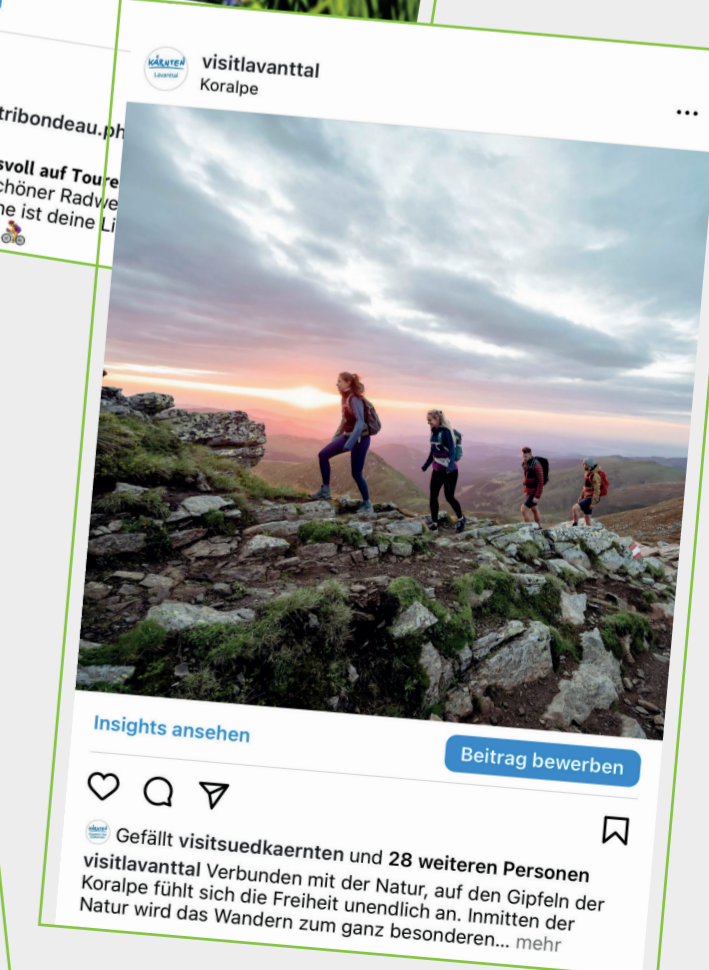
tribondeau.ph

svoll auf Toure
chöner Radwe
ne ist deine Li

KÄRNTEN Lavanttal

visitlavanttal
Koralpe

...

Insights ansehen

Beitrag bewerben

Gefällt visitsuedkaernten und 28 weiteren Personen

visitlavanttal Verbunden mit der Natur, auf den Gipfeln der Koralpe fühlt sich die Freiheit unendlich an. Inmitten der Natur wird das Wandern zum ganz besonderen... mehr